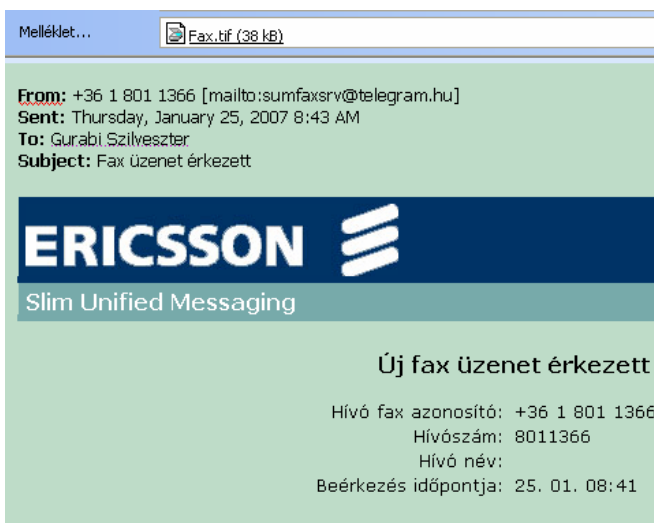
Melléklet...

Fax.tif (38 kB)

From: +36 1 801 1366 [mailto:sumfaxsrv@telegram.hu]
Sent: Thursday, January 25, 2007 8:43 AM
To: Gurabi Szilveszter
Subject: Fax üzenet érkezett

ERICSSON

Slim Unified Messaging

Új fax üzenet érkezett

Hívó fax azonosító: +36 1 801 1366
Hívószám: 8011366
Hívó név:
Beérkezés időpontja: 25. 01. 08:41